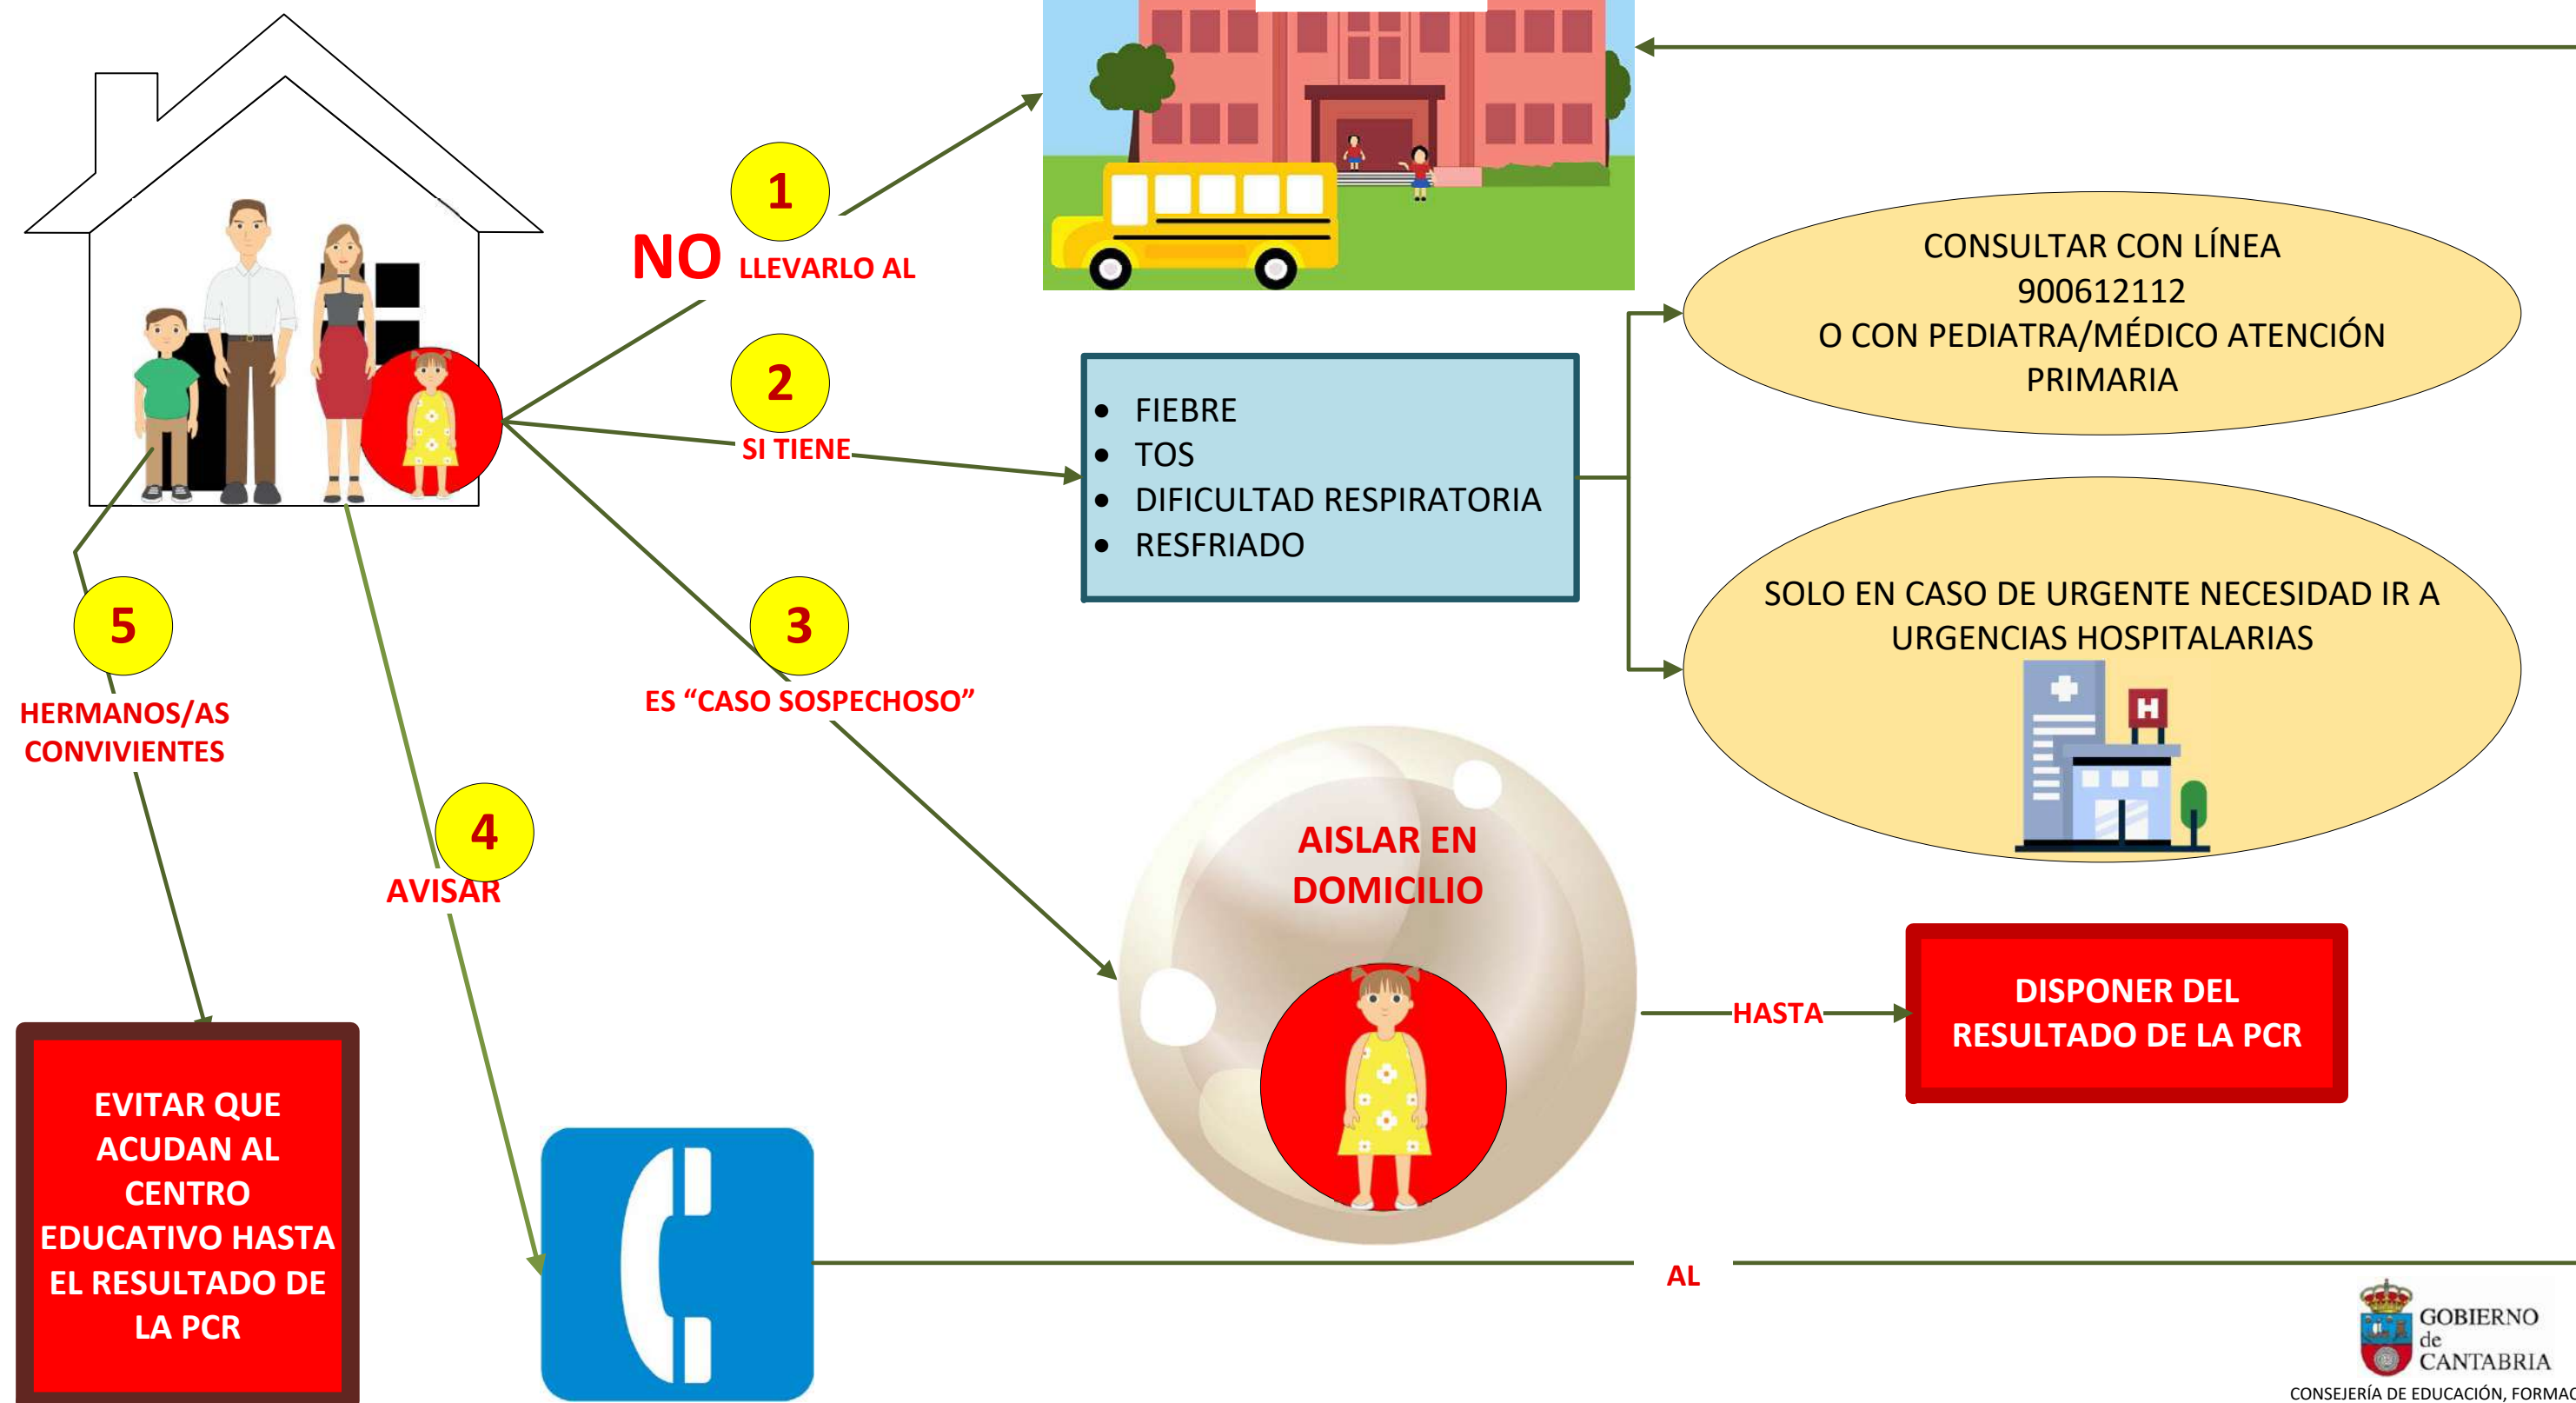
1

NO LLEVARLO AL

2

SI TIENE

- FIEBRE
- TOS
- DIFICULTAD RESPIRATORIA
- RESFRIADO

CONSULTAR CON LÍNEA 900612112 O CON PEDIATRA/MÉDICO ATENCIÓN PRIMARIA

SOLO EN CASO DE URGENTE NECESIDAD IR A URGENCIAS HOSPITALARIAS

H

3

ES "CASO SOSPECHOSO"

AISLAR EN DOMICILIO

HASTA

DISPONER DEL RESULTADO DE LA PCR

5

HERMANOS/AS CONVIVIENTES

EVITAR QUE ACUDAN AL CENTRO EDUCATIVO HASTA EL RESULTADO DE LA PCR

4

AVISAR

AL

GOBIERNO de CANTABRIA

CONSEJERÍA DE EDUCACIÓN, FORMAC